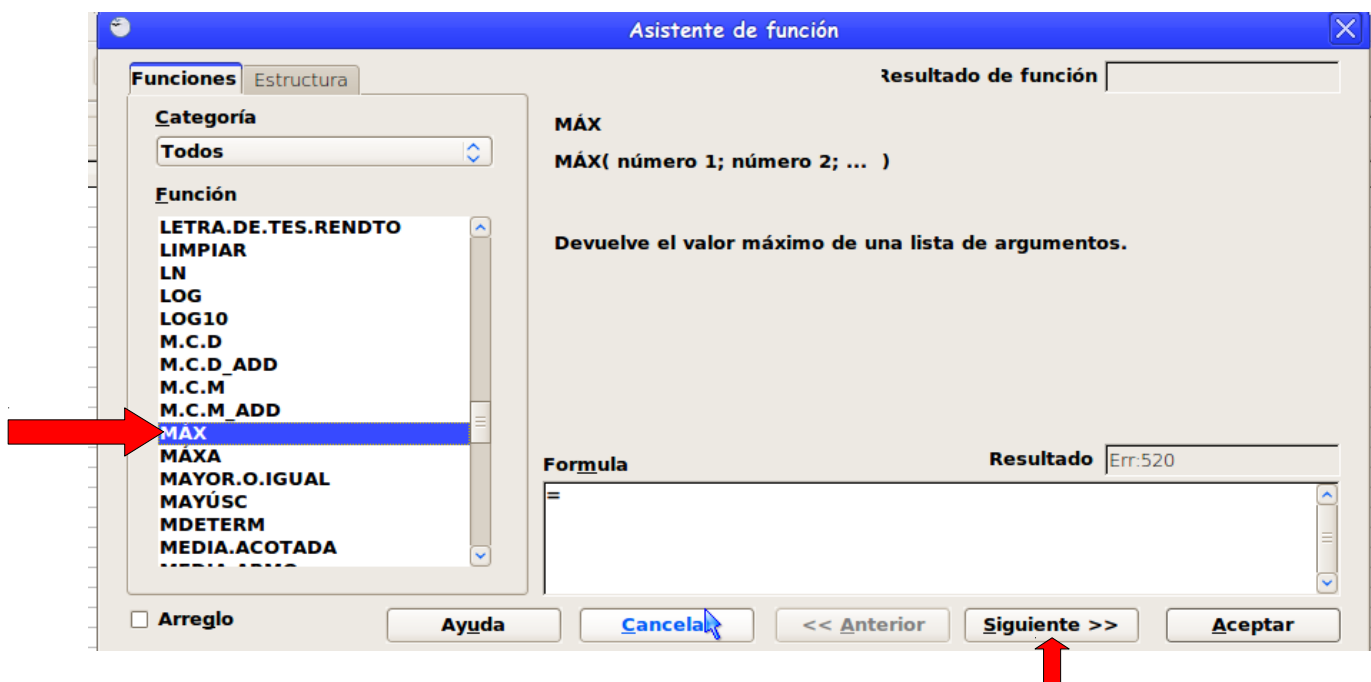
Asistente de función

Funciones | Estructura

Resultado de función

Categoría

Todos

Función

LETRA.DE.TES.RENDTO
LIMPIAR
LN
LOG
LOG10
M.C.D
M.C.D_ADD
M.C.M
M.C.M_ADD
MÁX
MÁXA
MAYOR.O.IGUAL
MAYÚSC
MDETERM
MEDIA.ACOTADA
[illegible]

MÁX

MÁX( número 1; número 2; ... )

Devuelve el valor máximo de una lista de argumentos.

Formula

Resultado Err:520

=

Arreglo

Ayuda | Cancelar | << Anterior | Siguiente >> | Aceptar